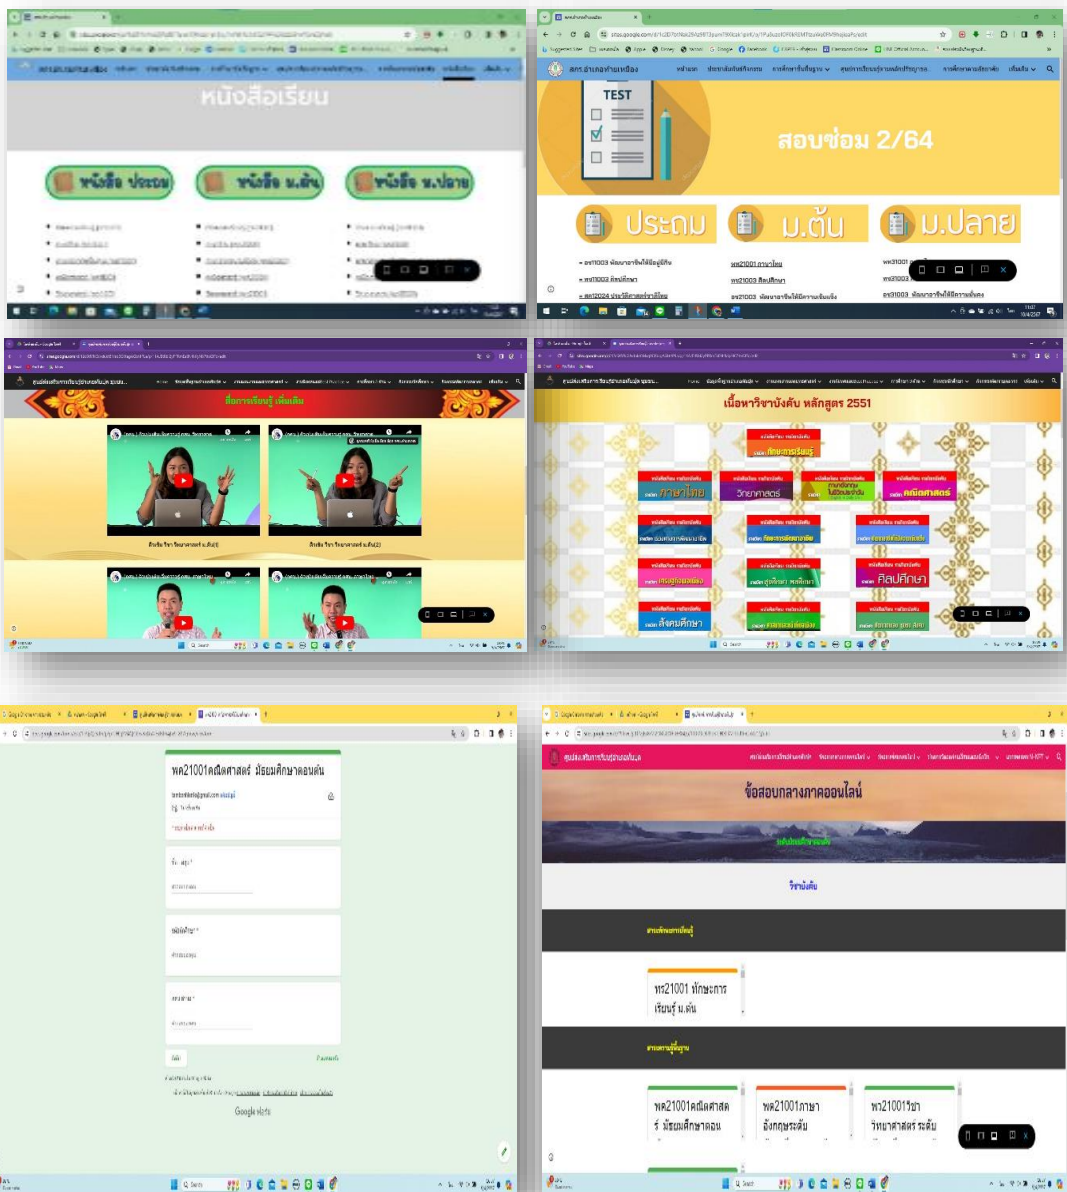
หนังสือเรียน

หนังสือ ประถม

หนังสือ ม.ต้น

หนังสือ ม.ปลาย

TEST

สอบซ่อม 2/64

ประถม

ม.ต้น

ม.ปลาย

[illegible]

ที่การเรียนรู้ เพิ่มเติม

เนื้อหาวิชาบังคับ หลักสูตร 2551

ทักษะการเรียนรู้

ภาษาไทย

วิทยาศาสตร์

คณิตศาสตร์

ศิลปศึกษา

สังคมศึกษา

พค21001คณิตศาสตร์ มัธยมศึกษาตอนต้น

Google ฟอร์ม

ข้อสอบกลางภาคออนไลน์

วิชาบังคับ

ทร21001 ทักษะการเรียนรู้ ม.ต้น

พค21001คณิตศาสตร์ มัธยมศึกษาตอน

พท21001ภาษาอังกฤษระดับ

พว21001วิชาวิทยาศาสตร์ ระดับ